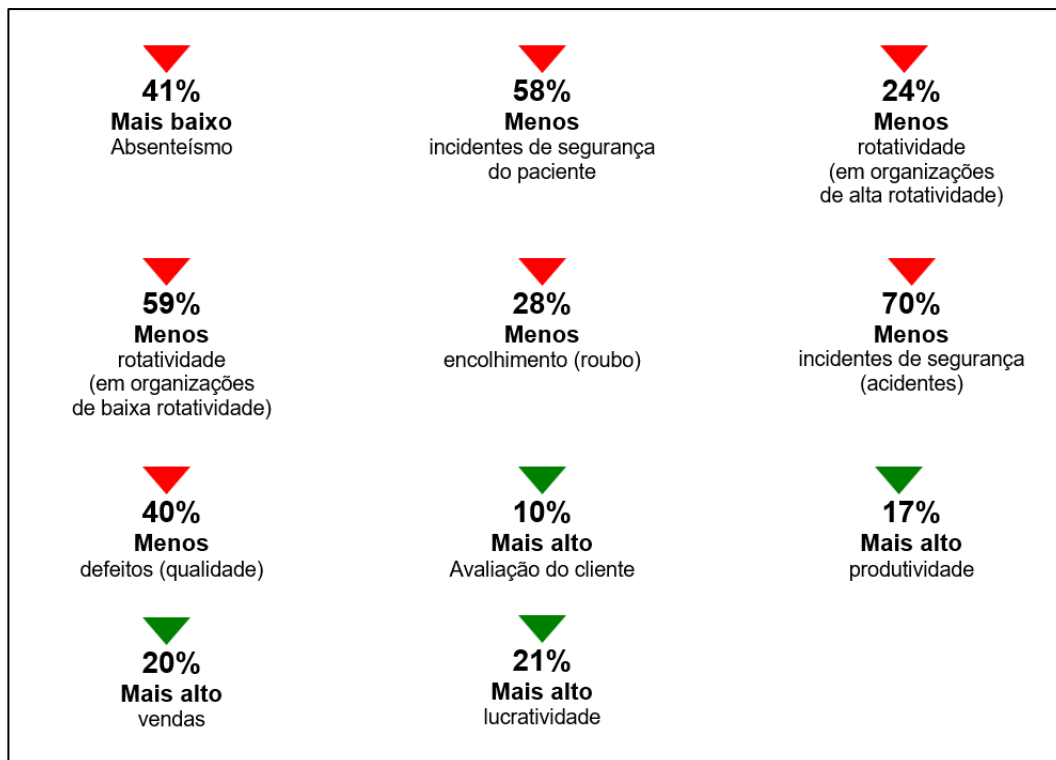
41%
**Mais baixo**
Absenteísmo

58%
**Menos**
incidentes de segurança do paciente

24%
**Menos**
rotatividade (em organizações de alta rotatividade)

59%
**Menos**
rotatividade (em organizações de baixa rotatividade)

28%
**Menos**
encolhimento (roubo)

70%
**Menos**
incidentes de segurança (acidentes)

40%
**Menos**
defeitos (qualidade)

10%
**Mais alto**
Avaliação do cliente

17%
**Mais alto**
produtividade

20%
**Mais alto**
vendas

21%
**Mais alto**
lucratividade